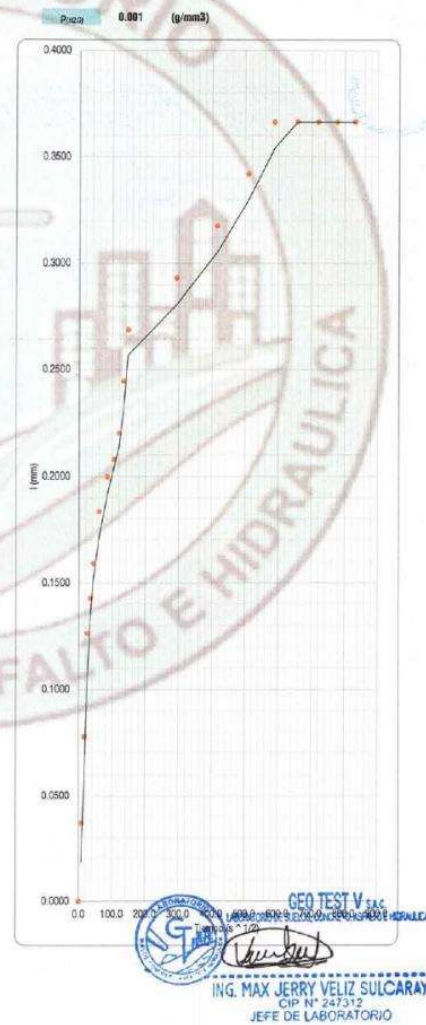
P(kg) 0.001 (g/mm3)

0.4000
0.3500
0.3000
0.2500
0.2000
0.1500
0.1000
0.0500
0.0000

l (mm)

0.0 100.0 200.0 300.0 400.0 500.0 600.0 700.0 800.0 900.0

Tiempo ^ 1/2

FALTO E HIDRAULICA

GEO TEST V S.A.C.
LABORATORIO DE SUELOS, CONCRETO, ASFALTO E HIDRAULICA

ING. MAX JERRY VELIZ SULCARAY
CIP N° 247312
JEFE DE LABORATORIO